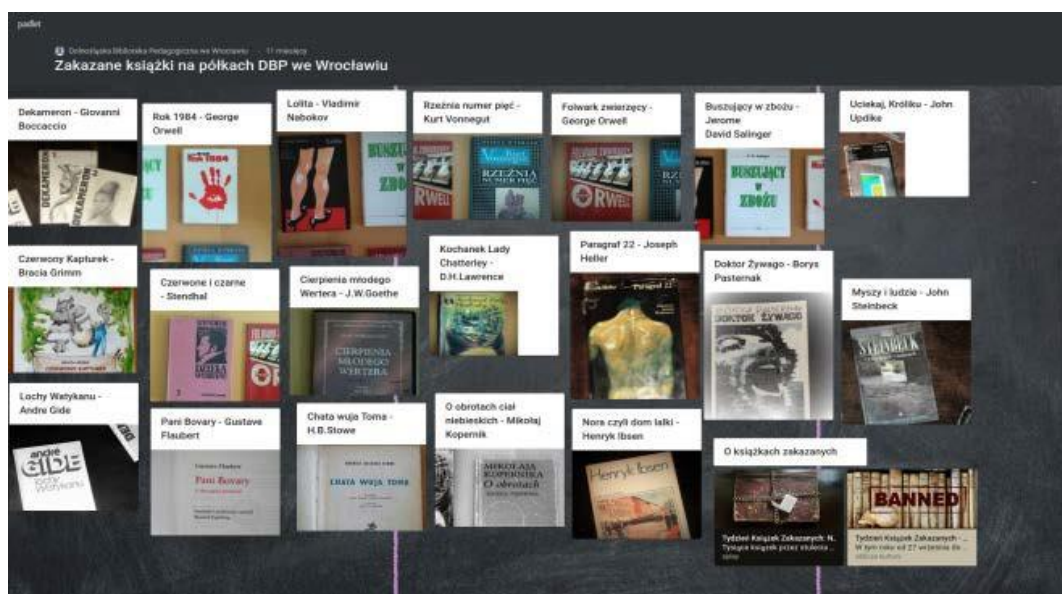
padlet

Dolnośląska Biblioteka Pedagogiczna we Wrocławiu · 11 miesięcy

Zakazane książki na półkach DBP we Wrocławiu

Dekameron - Giovanni Boccaccio

DEKAMERON

Rok 1984 - George Orwell

Rok 1984

Lolita - Vladimir Nabokov

BUSZUJĄCY W ZBOŻU

Rzeźnia numer pięć - Kurt Vonnegut

Vonnegut RZEŹNIA NUMER PIĘĆ

Folwark zwierzęcy - George Orwell

ORWELL

Buszujący w zbożu - Jerome David Salinger

BUSZUJĄCY W ZBOŻU

Uciekaj, Króliku - John Updike

Czerwony Kapturek - Bracia Grimm

Czerwone i czarne - Stendhal

Cierpienia młodego Wertera - J.W.Goethe

CIERPIENIA MŁODEGO WERTERA

Kochanek Lady Chatterley - D.H.Lawrence

Paragraf 22 - Joseph Heller

Paragraf 22

Doktor Żywago - Borys Pasternak

DOKTOR ŻYWAGO

Myszy i ludzie - John Steinbeck

STEINBECK

Lochy Watykanu - Andre Gide

andré GIDE Lochy Watykanu

Pani Bovary - Gustave Flaubert

Gustave Flaubert Pani Bovary

Chata wuja Toma - H.B.Stowe

CHATA WUJA TOMA

O obrotach ciał niebieskich - Mikołaj Kopernik

MIKOŁAJA KOPERNIKA O obrotach

Nora czyli dom lalki - Henryk Ibsen

Henrik Ibsen

O książkach zakazanych

Tydzień Książek Zakazanych: N... Tysiące książek przez stulecia ...

BANNED

Tydzień Książek Zakazanych ... W tym roku od 27 września do ...